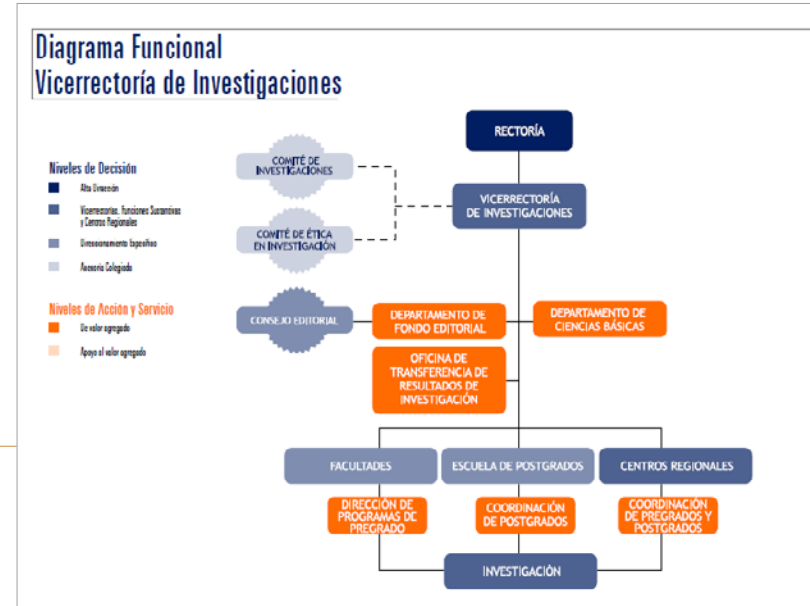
Diagrama Funcional
Vicerrectoría de Investigaciones

Niveles de Decisión
Alta Dirección
Vicerrectorías, Funciones Sustantivas y Centros Regionales
Direccionamiento Específico
Asesoría Colegiada

Niveles de Acción y Servicio
De valor agregado
Apoyo al valor agregado

RECTORÍA

COMITÉ DE INVESTIGACIONES

COMITÉ DE ÉTICA EN INVESTIGACIÓN

VICERRECTORÍA DE INVESTIGACIONES

CONSEJO EDITORIAL

DEPARTAMENTO DE FONDO EDITORIAL

DEPARTAMENTO DE CIENCIAS BÁSICAS

OFICINA DE TRANSFERENCIA DE RESULTADOS DE INVESTIGACIÓN

FACULTADES

ESCUELA DE POSTGRADOS

CENTROS REGIONALES

DIRECCIÓN DE PROGRAMAS DE PREGRADO

COORDINACIÓN DE POSTGRADOS

COORDINACIÓN DE PREGRADOS Y POSTGRADOS

INVESTIGACIÓN